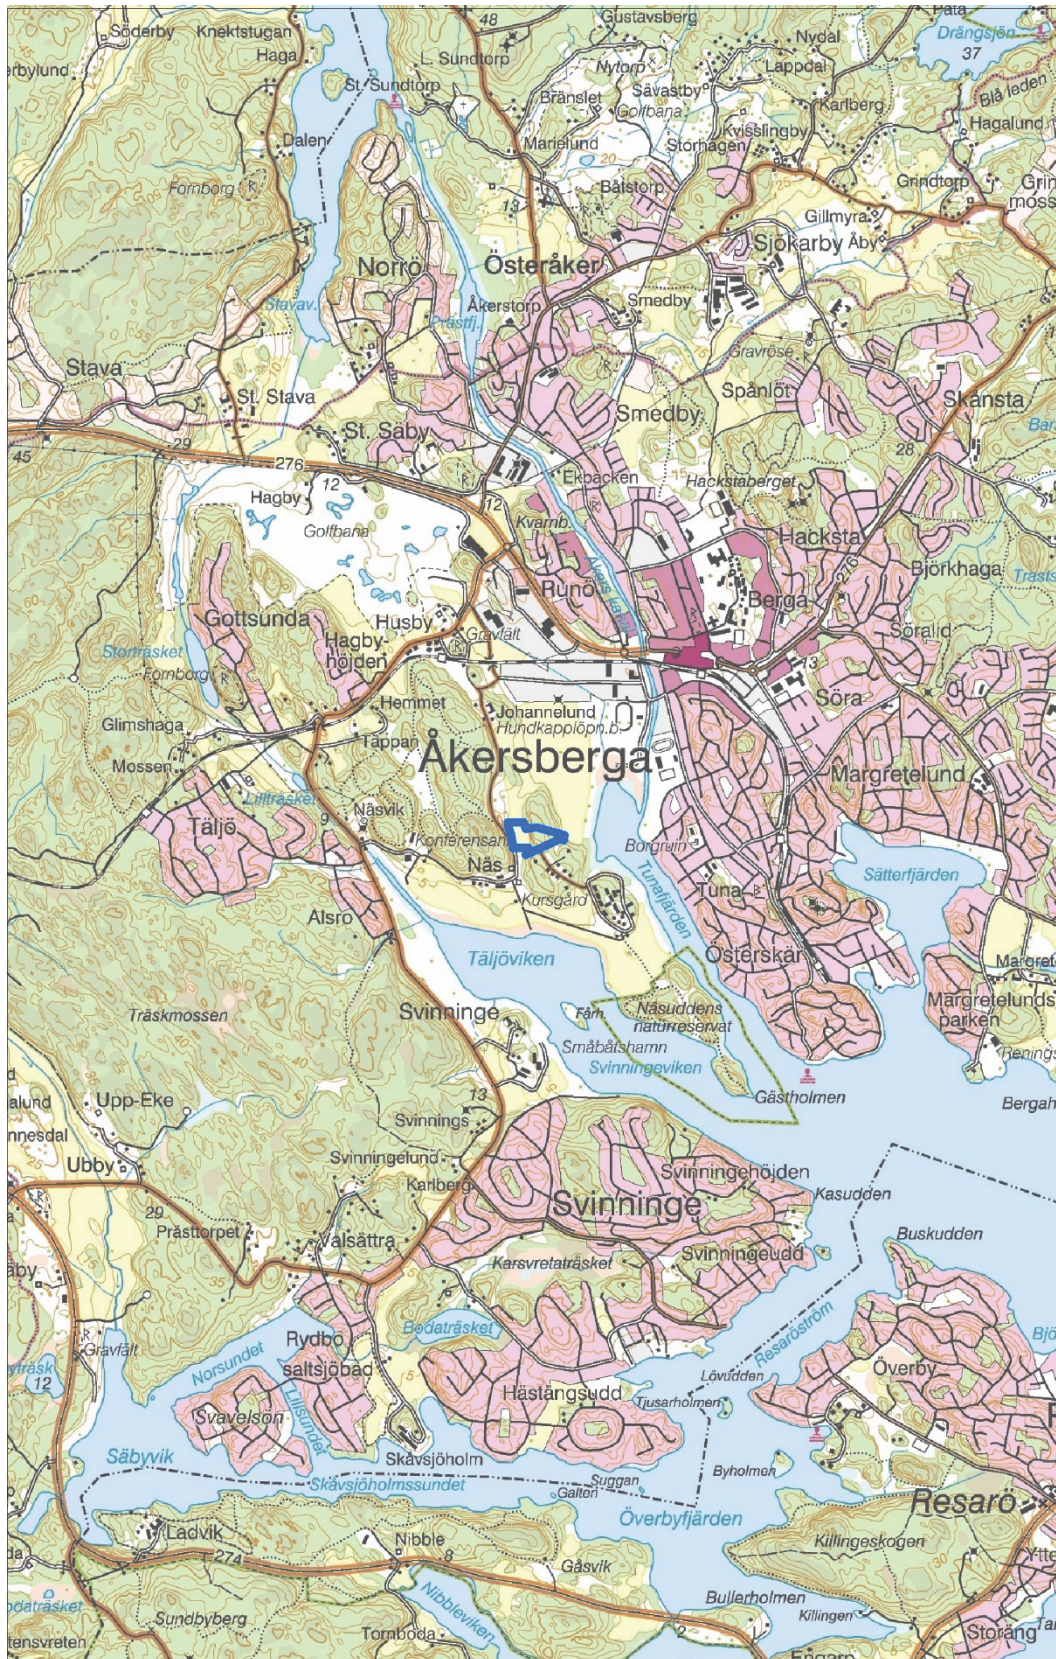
Söderby
Knektstugan
Haga
rbylund
48
Gustavsberg
Pata
Drängsjön
37
Nydal
L. Sundtorp
St. Sundtorp
Nytorp
Lappdal
Sävastby
Bränslet
Golfbana
Karlberg
Blå leden
Hagalund
Dalen
Marielund
Kvisslingby
Storhagen
Fornborg
Båtstorp
Grindtorp
Grin
moss
13
Gillmyra
Sjökarby
Åby
Norrö
Österåker
Åkerstorp
Smedby
Stavav.
Prästfj.
Gravröse
Stava
Spånlöt
Skånsta
St. Stava
Smedby
Bar
29
St. Saby
28
45
276
Ekbacken
Hackstaberget
Hagby
12
Golfbana
12
Kvarnb.
Hacksta
Björkhaga
Trasts
Runö
Berga
Gottsunda
Husby
Åkers kanal
Söralid
Storträsket
Hagby-
höjden
Gravfält
Fornborg
13
Söra
Hemmet
Johannelund
Hundkapplöpn.b.
Glimshaga
Tappar
Åkersberga
Margretelund
Mossen
Lillträsket
Näsvik
Täljö
9
Konferensanl.
Borgruin
Sätterfjärden
Näs
Tuna
Kursgård
Alsro
Tunafjärden
Österskär
Täljöviken
Margret
Näsuddens
naturreservat
Margretelunds
parken
Träskmossen
Svinninge
Färj.
Småbåtshamn
Svinningeviken
Renings
Gästholmen
alund
Upp-Eke
13
Bergah
Svinnings
nnesdal
Svinningelund
Ubby
Karlberg
Svinningehöjden
Kasudden
29
Svinninge
ensvreten
Prästtorpet
Valsättra
Buskudden
Svinningeudd
aby
Karsvretaträsket
Bodaträsket
Resaröström
Bjö
Gravfält
Rydbo
12
saltsjöbad
Överby
Norsundet
Lövudden
träsk
Lillsundet
Hästängsudd
Tjusarholmen
Svavelsön
Säbyvik
Skavsjöholm
Byholmen
Suggan
Skavsjöholmssundet
Galten
Resarö
Överbyfjärden
Ladvik
Nibble
8
Killingeskogen
274
Gåsvik
Ytte
da
Bullerholmen
odaträsket
Nibbleviken
Sundbyberg
Killingen
Tornboda
Storäng
tensvreten
2
Engarn
Ta